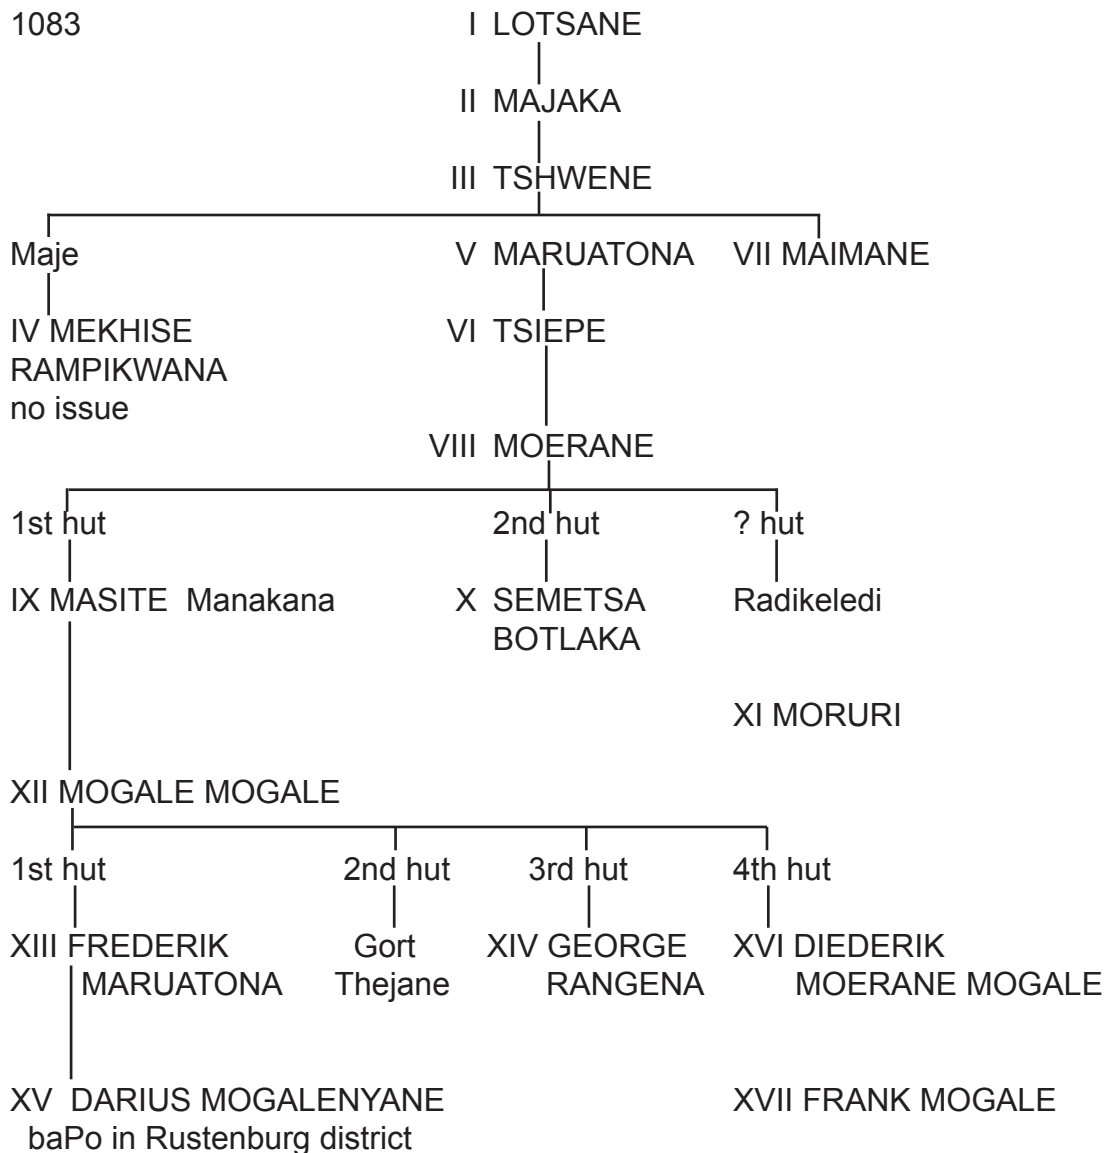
1083

I LOTSANE

II MAJAKA

III TSHWENE

Maje

IV MEKHISE RAMPIKWANA no issue

V MARUATONA

VI TSIEPE

VII MAIMANE

VIII MOERANE

1st hut

IX MASITE Manakana

2nd hut

X SEMETSA BOTLAKA

? hut

Radikeledi

XI MORURI

XII MOGALE MOGALE

1st hut

XIII FREDERIK MARUATONA

XV DARIUS MOGALENYANE baPo in Rustenburg district

2nd hut

Gort Thejane

3rd hut

XIV GEORGE RANGENA

4th hut

XVI DIEDERIK MOERANE MOGALE

XVII FRANK MOGALE